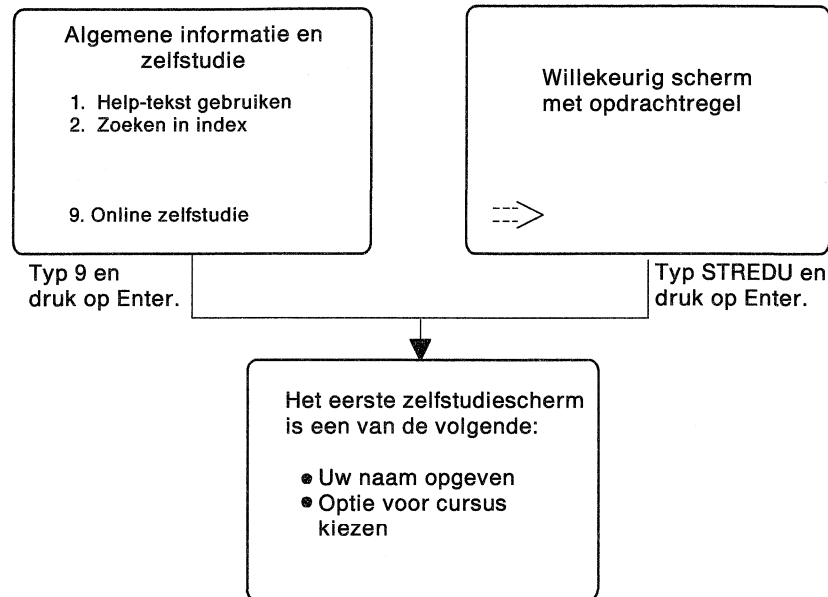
Algemene informatie en zelfstudie

1. Help-tekst gebruiken
2. Zoeken in index

9. Online zelfstudie

Willekeurig scherm met opdrachtregel

===>

Typ 9 en druk op Enter.

Typ STREDU en druk op Enter.

Het eerste zelfstudiescherm is een van de volgende:

• Uw naam opgeven
• Optie voor cursus kiezen